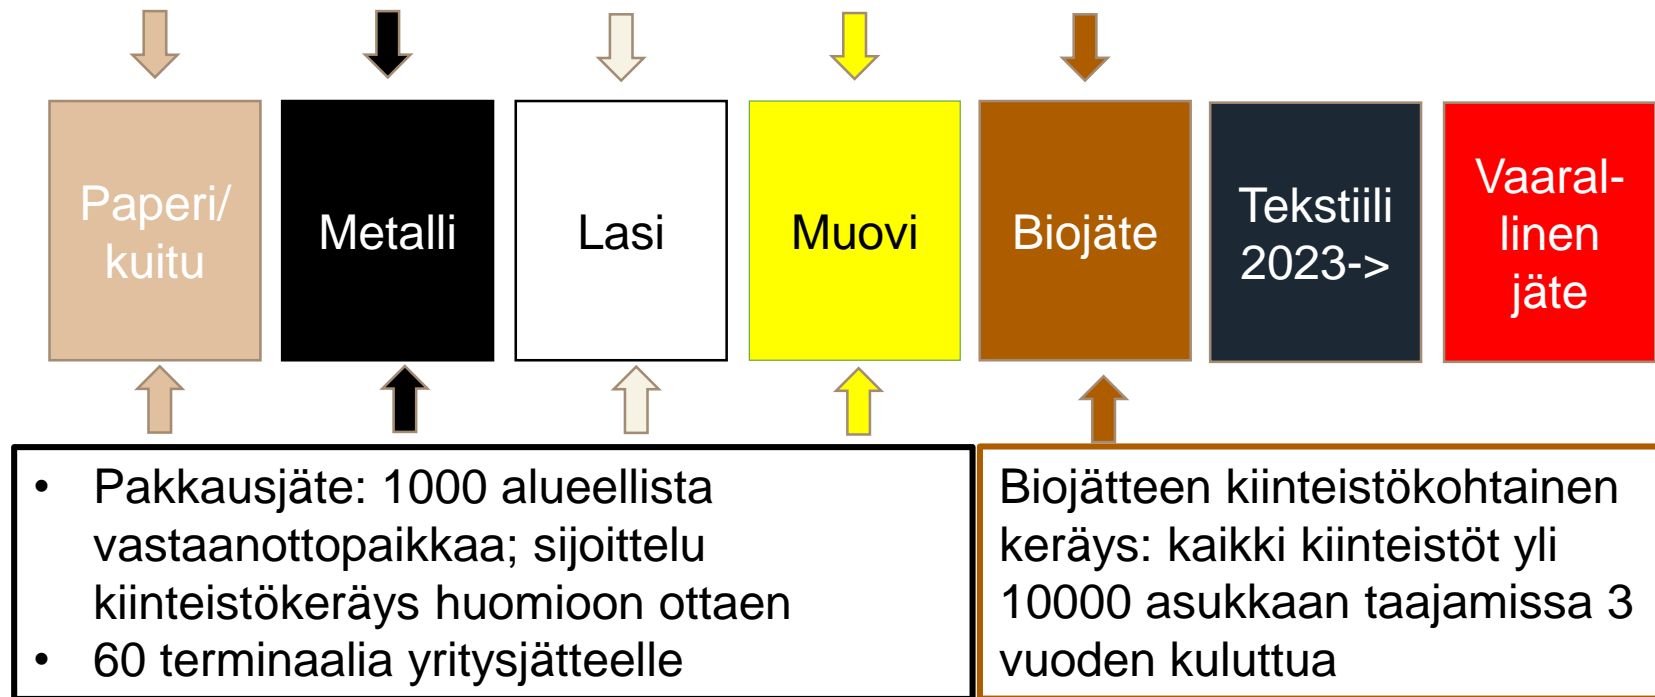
Paperi/ kuitu

Metalli

Lasi

Muovi

Biojäte

Tekstiili 2023->

Vaarallinen jäte

- Pakkausjäte: 1000 alueellista vastaanottopaikkaa; sijoittelu kiinteistökeräys huomioon ottaen
- 60 terminaalia yritysjätteelle

Biojätteen kiinteistökohtainen keräys: kaikki kiinteistöt yli 10000 asukkaan taajamissa 3 vuoden kuluttua